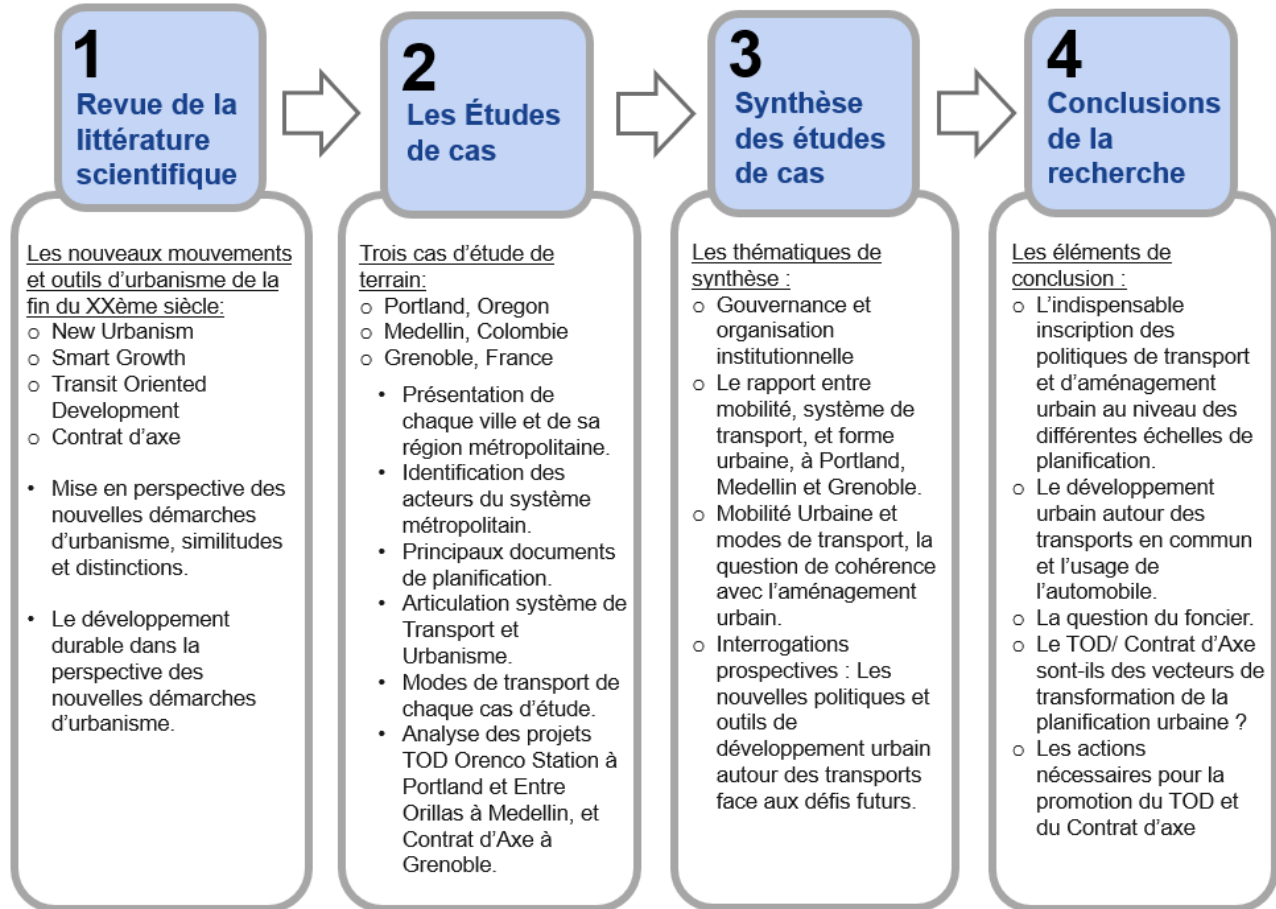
1
Revue de la littérature scientifique

Les nouveaux mouvements et outils d'urbanisme de la fin du XXème siècle:
○ New Urbanism
○ Smart Growth
○ Transit Oriented Development
○ Contrat d'axe

• Mise en perspective des nouvelles démarches d'urbanisme, similitudes et distinctions.

• Le développement durable dans la perspective des nouvelles démarches d'urbanisme.

2
Les Études de cas

Trois cas d'étude de terrain:
○ Portland, Oregon
○ Medellin, Colombie
○ Grenoble, France

• Présentation de chaque ville et de sa région métropolitaine.
• Identification des acteurs du système métropolitain.
• Principaux documents de planification.
• Articulation système de Transport et Urbanisme.
• Modes de transport de chaque cas d'étude.
• Analyse des projets TOD Orenco Station à Portland et Entre Orillas à Medellin, et Contrat d'Axe à Grenoble.

3
Synthèse des études de cas

Les thématiques de synthèse :
○ Gouvernance et organisation institutionnelle
○ Le rapport entre mobilité, système de transport, et forme urbaine, à Portland, Medellin et Grenoble.
○ Mobilité Urbaine et modes de transport, la question de cohérence avec l'aménagement urbain.
○ Interrogations prospectives : Les nouvelles politiques et outils de développement urbain autour des transports face aux défis futurs.

4
Conclusions de la recherche

Les éléments de conclusion :
○ L'indispensable inscription des politiques de transport et d'aménagement urbain au niveau des différentes échelles de planification.
○ Le développement urbain autour des transports en commun et l'usage de l'automobile.
○ La question du foncier.
○ Le TOD/ Contrat d'Axe sont-ils des vecteurs de transformation de la planification urbaine ?
○ Les actions nécessaires pour la promotion du TOD et du Contrat d'axe